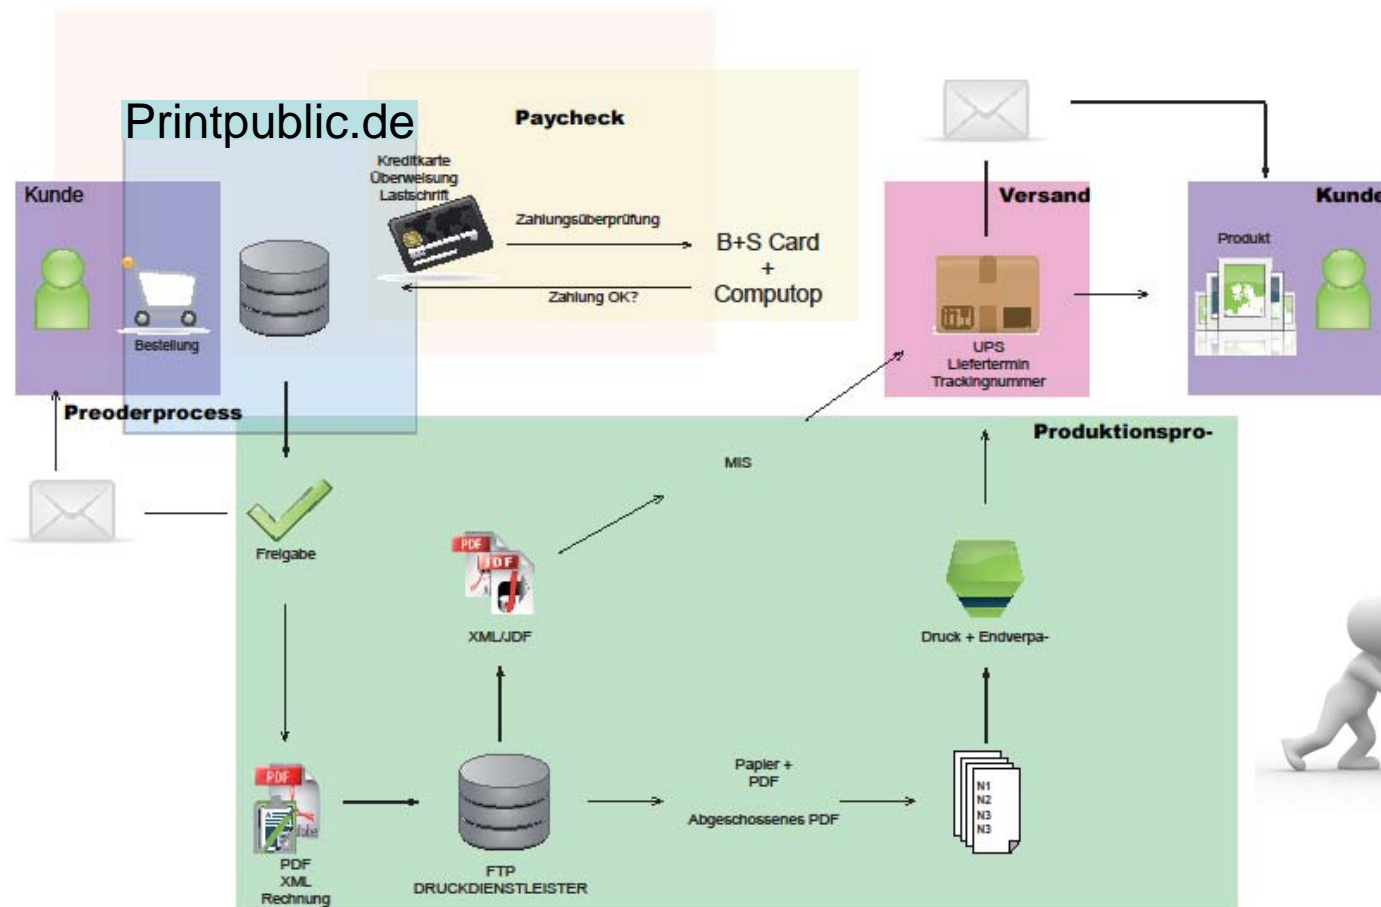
Printpublic.de

Paycheck

Kreditkarte
Überweisung
Lastschrift

Zahlungsüberprüfung

B+S Card
+
Computop

Zahlung OK?

Kunde

Bestellung

Preoderprocess

Versand

UPS
Liefertermin
Trackingnummer

Kunde

Produkt

Produktionspro-

MIS

Freigabe

PDF

XML/JDF

Druck + Endverpa-

PDF

PDF
XML
Rechnung

FTP
DRUCKDIENSTLEISTER

Papier +
PDF

Abgeschossenes PDF

N1
N2
N3
N3